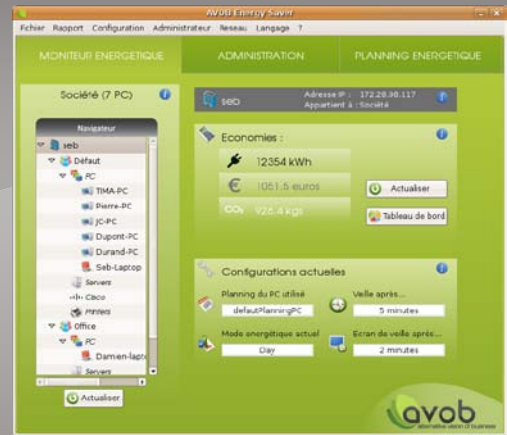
AVOB Energy Saver

Fichier Rapport Configuration Administrateur Reseau Langage ?

MONITEUR ENERGETIQUE
ADMINISTRATION
PLANNING ENERGETIQUE

Société (7 PC)

Navigateur
seb
Défaut
PC
TIMA-PC
Pierre-PC
JC-PC
Dupont-PC
Durand-PC
Seb-Laptop
Servers
Cisco
Printers
Office
PC
Damien-lapt
Servers

Actualiser

seb
Adresse IP : 172.28.38.117
Appartient à : Société

Economies :
12354 kWh
1051.5 euros
926.4 kgs

Actualiser
Tableau de bord

Configurations actuelles
Planning du PC utilisé
defaultPlanningPC
Veille après...
5 minutes
Mode énergétique actuel
Day
Ecran de veille après...
2 minutes

avob
alternative vision of business